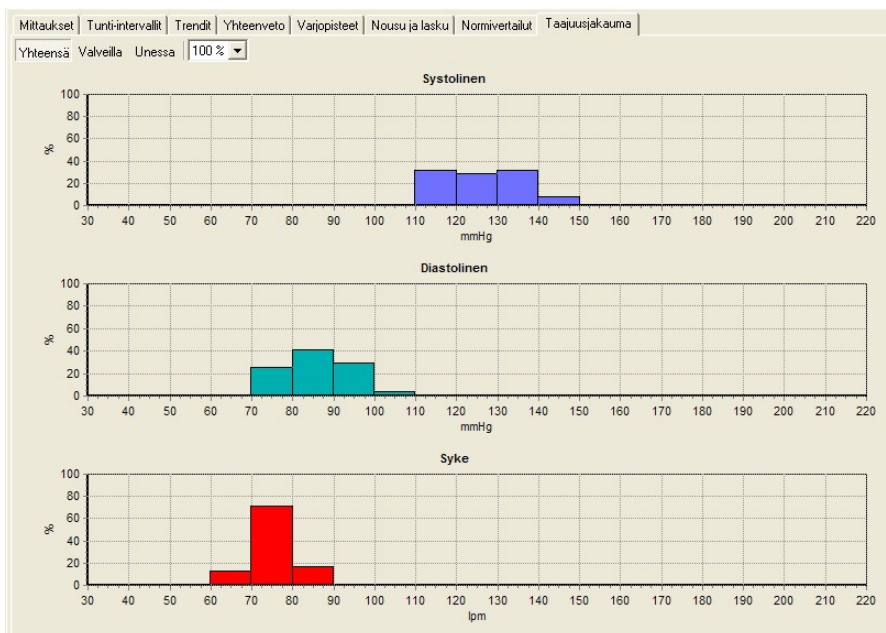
Mittaukset | Tunti-intervallit | Trendit | Yhteenveto | Varjopisteet | Nousu ja lasku | Normivertailut | Taajuusjakauma

Yhteensä Valveilla Unessa 100 %

Systolinen

100
80
60
40
20
0
%

30 40 50 60 70 80 90 100 110 120 130 140 150 160 170 180 190 200 210 220
mmHg

Diastolinen

100
80
60
40
20
0
%

30 40 50 60 70 80 90 100 110 120 130 140 150 160 170 180 190 200 210 220
mmHg

Syke

100
80
60
40
20
0
%

30 40 50 60 70 80 90 100 110 120 130 140 150 160 170 180 190 200 210 220
lpm